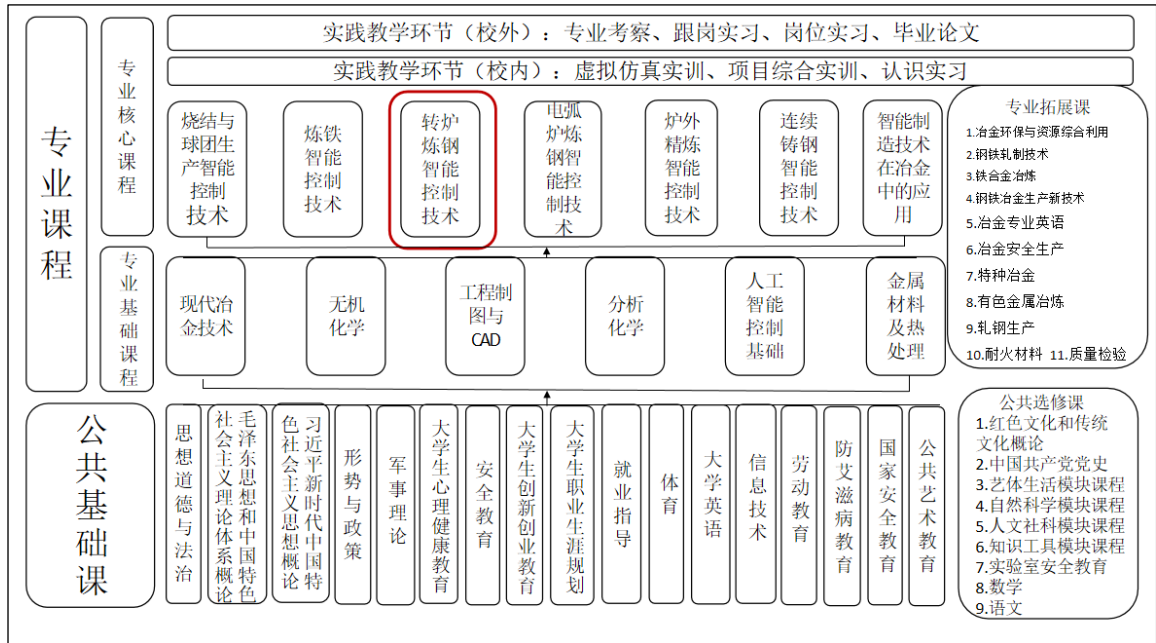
专业课程

专业核心课程

实践教学环节（校外）：专业考察、跟岗实习、岗位实习、毕业论文

实践教学环节（校内）：虚拟仿真实训、项目综合实训、认识实习

烧结与球团生产智能控制技术

炼铁智能控制技术

转炉炼钢智能控制技术

电弧炉炼钢智能控制技术

炉外精炼智能控制技术

连续铸钢智能控制技术

智能制造技术在冶金中的应用

专业拓展课
1.冶金环保与资源综合利用
2.钢铁轧制技术
3.铁合金冶炼
4.钢铁冶金生产新技术
5.冶金专业英语
6.冶金安全生产
7.特种冶金
8.有色金属冶炼
9.轧钢生产
10.耐火材料 11.质量检验

专业基础课程

现代冶金技术

无机化学

工程制图与CAD

分析化学

人工智能控制基础

金属材料及热处理

公共基础课

思想道德与法治

毛泽东思想和中国特色社会主义理论体系概论

习近平新时代中国特色社会主义思想概论

形势与政策

军事理论

大学生心理健康教育

安全教育

大学生创新创业教育

大学生职业生涯规划

就业指导

体育

大学英语

信息技术

劳动教育

防艾滋病教育

国家安全教育

公共艺术教育

公共选修课
1.红色文化和传统文化概论
2.中国共产党党史
3.艺体生活模块课程
4.自然科学模块课程
5.人文社科模块课程
6.知识工具模块课程
7.实验室安全教育
8.数学
9.语文